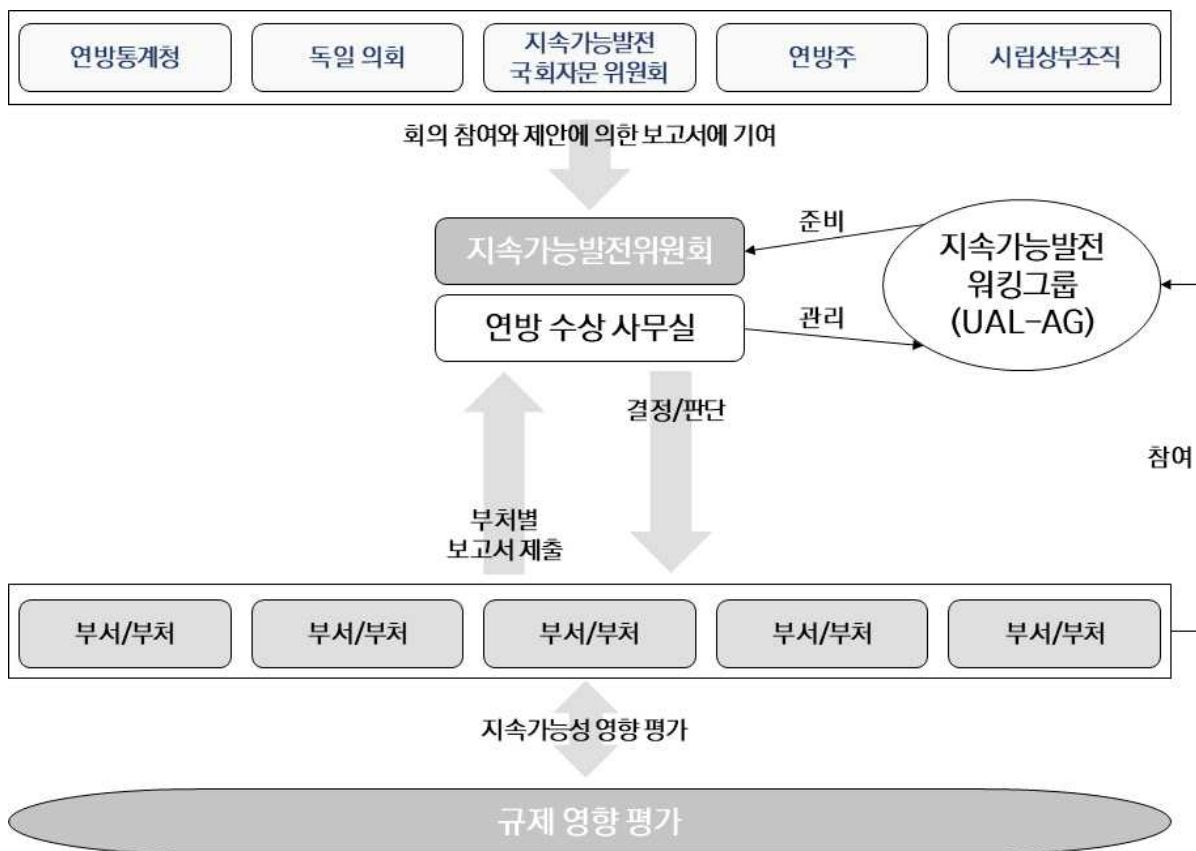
연방통계청

독일 의회

지속가능발전 국회자문 위원회

연방주

시립상부조직

회의 참여와 제안에 의한 보고서에 기여

준비

지속가능발전위원회

지속가능발전 워킹그룹 (UAL-AG)

연방 수상 사무실

관리

결정/판단

참여

부처별 보고서 제출

부서/부처

부서/부처

부서/부처

부서/부처

부서/부처

지속가능성 영향 평가

규제 영향 평가